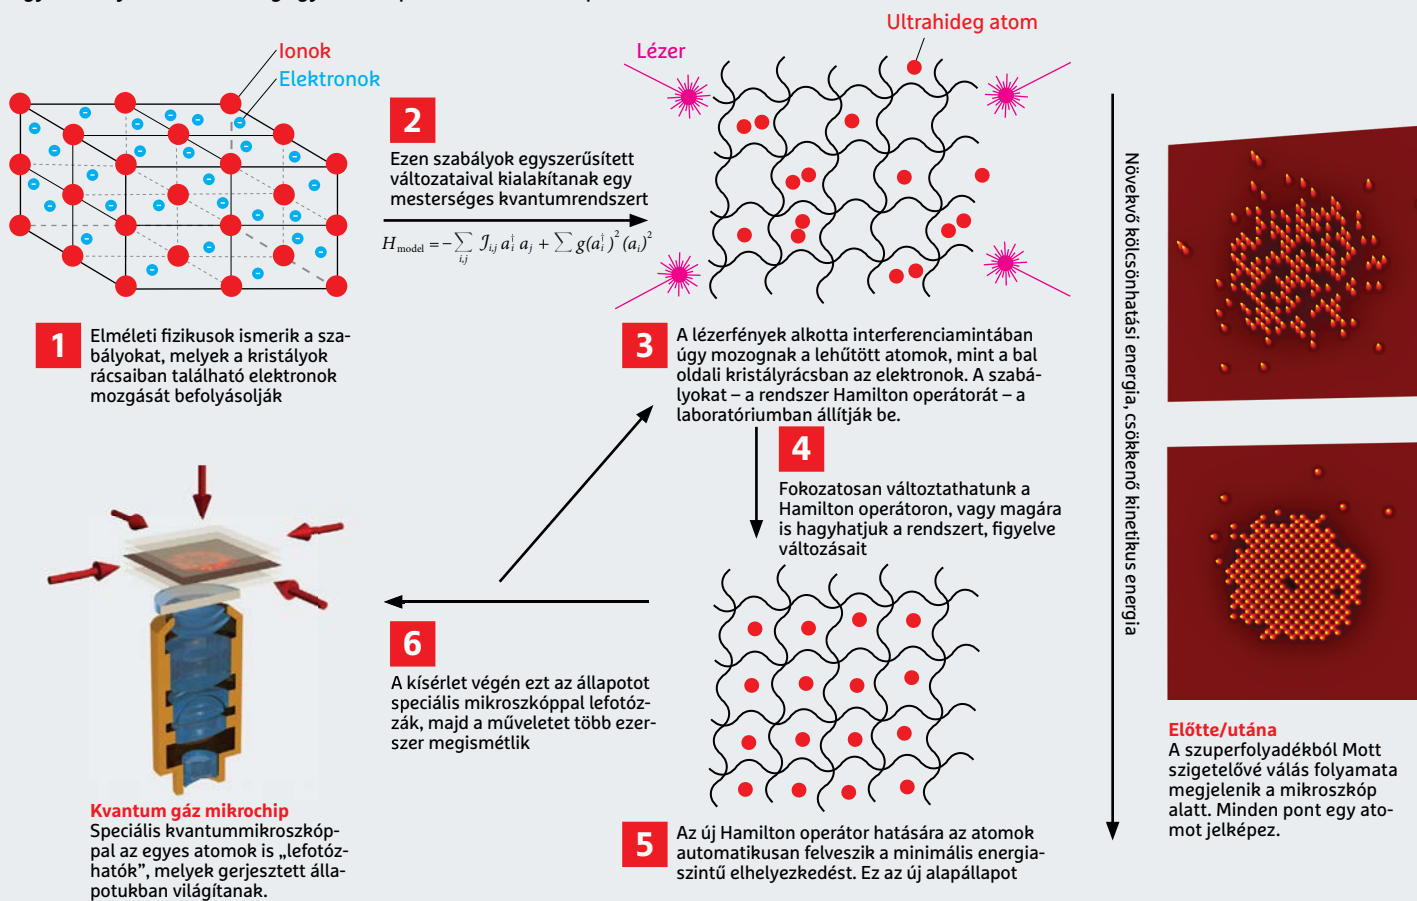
Ionok
Elektronok

1 Elméleti fizikusok ismerik a szabályokat, melyek a kristályok rácsaiban található elektronok mozgását befolyásolják

2 Ezen szabályok egyszerűsített változataival kialakítanak egy mesterséges kvantumrendszert

$H_{model} = -\sum_{i,j} J_{i,j} a_i^\dagger a_j + \sum g(a_i^\dagger)^2 (a_i)^2$

Lézer
Ultrahideg atom

3 A lézerfények alkotta interferenciamintában úgy mozognak a lehűtött atomok, mint a bal oldali kristályrácsban az elektronok. A szabályokat – a rendszer Hamilton operátorát – a laboratóriumban állítják be.

4 Fokozatosan változtathatunk a Hamilton operátoron, vagy magára is hagyhatjuk a rendszert, figyelve változásait

5 Az új Hamilton operátor hatására az atomok automatikusan felveszik a minimális energiaszintű elhelyezkedést. Ez az új alapállapot

6 A kísérlet végén ezt az állapotot speciális mikroszkóppal lefotózzák, majd a műveletet több ezerszer megismétlik

Kvantum gáz mikrochip
Speciális kvantummikroszkóppal az egyes atomok is „lefotózhatók", melyek gerjesztett állapotukban világítanak.

Növekvő kölcsönhatási energia, csökkenő kinetikus energia

Előtte/utána
A szuperfolyadékból Mott szigetelővé válás folyamata megjelenik a mikroszkóp alatt. Minden pont egy atomot jelképez.